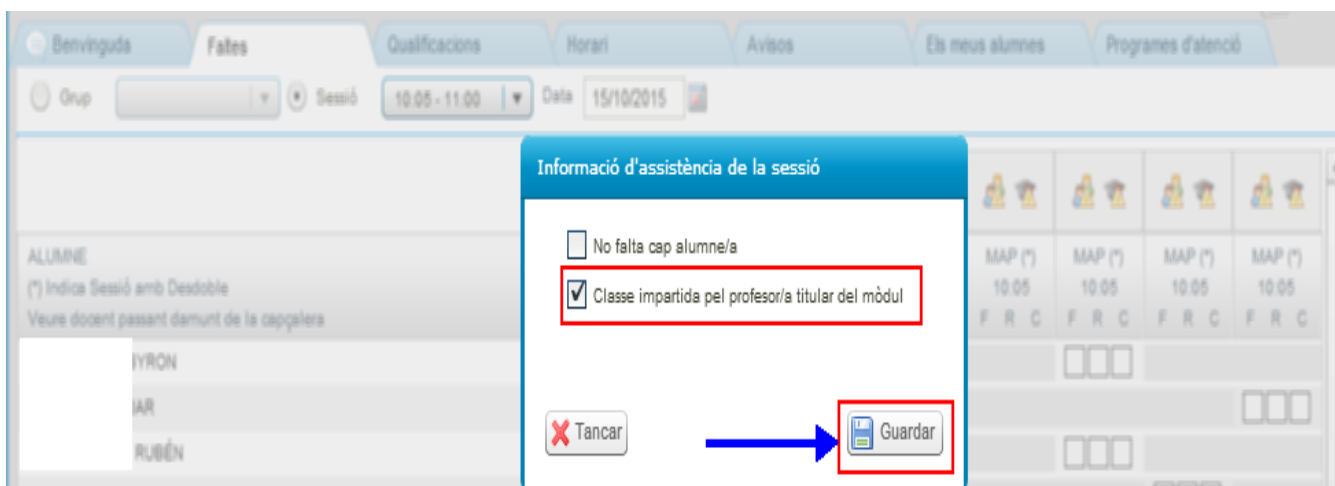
Benvinguda | Faltes | Qualificacions | Horari | Avisos | Els meus alumnes | Programes d'atenció

Grup | Sessió | 10:05 - 11:00 | Data | 15/10/2015

ALUMNE
(*) Indica Sessió amb Desdoble
Veure docent passant damunt de la capçalera

YRON
IAR
RUBÉN

MAP (*) 10:05 F R C
MAP (*) 10:05 F R C
MAP (*) 10:05 F R C
MAP (*) 10:05 F R C

Informació d'assistència de la sessió

No falta cap alumne/a

Classe impartida pel profesor/a titular del mòdul

Tancar

Guardar